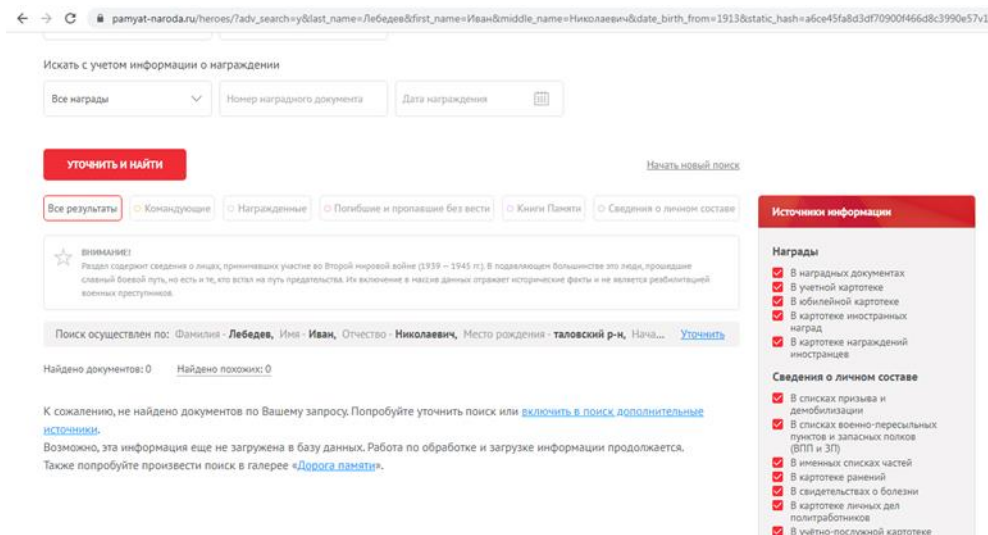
pamyat-naroda.ru/heroes/?adv_search=y&last_name=Лебедев&first_name=Иван&middle_name=Николаевич&date_birth_from=1913&static_hash=a6ce45fa8d3df70900f466d8c3990e57v1

Искать с учетом информации о награждении

Все награды

Номер наградного документа

Дата награждения

УТОЧНИТЬ И НАЙТИ

Начать новый поиск

Все результаты | Командующие | Награжденные | Погибшие и пропавшие без вести | Книги Памяти | Сведения о личном составе

ВНИМАНИЕ!
Раздел содержит сведения о лицах, принимавших участие во Второй мировой войне (1939 — 1945 гг.). В подавляющем большинстве это люди, прошедшие славный боевой путь, но есть и те, кто встал на путь предательства. Их включение в массив данных отражает исторические факты и не является реабилитацией военных преступников.

Поиск осуществлен по: Фамилия - Лебедев, Имя - Иван, Отчество - Николаевич, Место рождения - таловский р-н, Нача...

Уточнить

Найдено документов: 0

Найдено похожих: 0

К сожалению, не найдено документов по Вашему запросу. Попробуйте уточнить поиск или включить в поиск дополнительные источники.
Возможно, эта информация еще не загружена в базу данных. Работа по обработке и загрузке информации продолжается.
Также попробуйте произвести поиск в галерее «Дорога памяти».

Источники информации

Награды
В наградных документах
В учетной картотеке
В юбилейной картотеке
В картотеке иностранных наград
В картотеке награждений иностранцев

Сведения о личном составе
В списках призыва и демобилизации
В списках военно-пересыльных пунктов и запасных полков (ВПП и ЗП)
В именных списках частей
В картотеке ранений
В свидетельствах о болезни
В картотеке личных дел политработников
В учётно-послужной картотеке